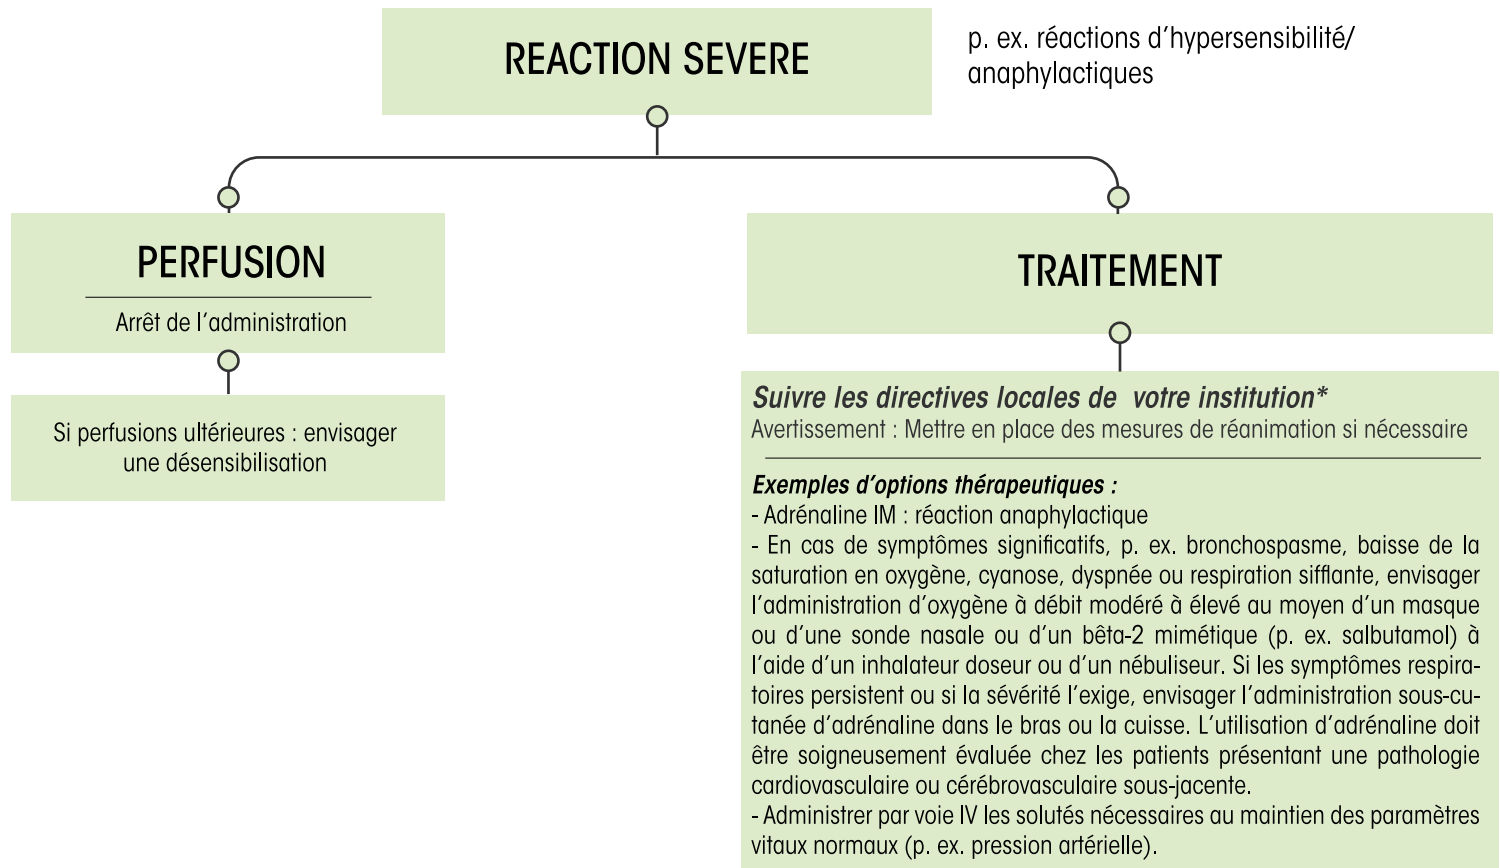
REACTION SEVERE

p. ex. réactions d’hypersensibilité/ anaphylactiques

PERFUSION

Arrêt de l’administration

Si perfusions ultérieures : envisager une désensibilisation

TRAITEMENT

Suivre les directives locales de votre institution*
Avertissement : Mettre en place des mesures de réanimation si nécessaire

Exemples d’options thérapeutiques :
- Adrénaline IM : réaction anaphylactique
- En cas de symptômes significatifs, p. ex. bronchospasme, baisse de la saturation en oxygène, cyanose, dyspnée ou respiration sifflante, envisager l’administration d’oxygène à débit modéré à élevé au moyen d’un masque ou d’une sonde nasale ou d’un bêta-2 mimétique (p. ex. salbutamol) à l’aide d’un inhalateur doseur ou d’un nébuliseur. Si les symptômes respiratoires persistent ou si la sévérité l’exige, envisager l’administration sous-cutanée d’adrénaline dans le bras ou la cuisse. L’utilisation d’adrénaline doit être soigneusement évaluée chez les patients présentant une pathologie cardiovasculaire ou cérébrovasculaire sous-jacente.
- Administrer par voie IV les solutés nécessaires au maintien des paramètres vitaux normaux (p. ex. pression artérielle).